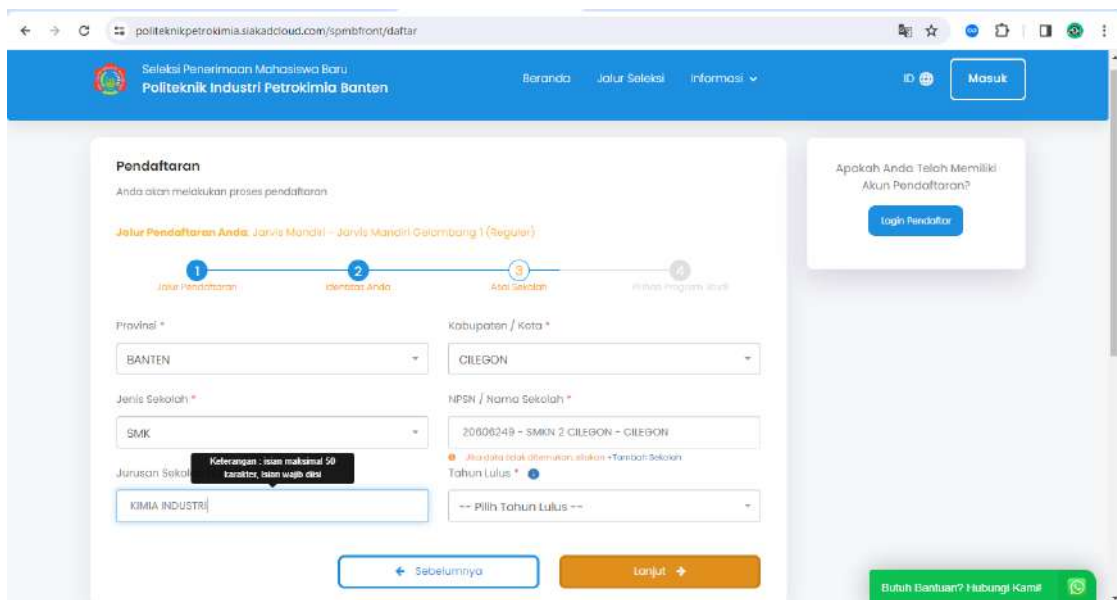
politeknikpetrokimia.siakadcloud.com/spmbfront/daftar

Seleksi Penerimaan Mahasiswa Baru
Politeknik Industri Petrokimia Banten

Beranda Jalur Seleksi Informasi

ID Masuk

Pendaftaran

Anda akan melakukan proses pendaftaran

Jalur Pendaftaran Anda: Jarvis Mandiri - Jarvis Mandiri Gelombang 1 (Reguler)

1 Jalur Pendaftaran
2 Identitas Anda
3 Asal Sekolah
4 Pilihan Program Studi

Provinsi *
BANTEN

Kabupaten / Kota *
CILEGON

Jenis Sekolah *
SMK

NPSN / Nama Sekolah *
20606249 - SMKN 2 CILEGON - CILEGON
Jika data tidak ditemukan, silakan +Tambah Sekolah

Keterangan : isian maksimal 50 karakter, isian wajib diisi

Jurusan Sekol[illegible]
KIMIA INDUSTRI

Tahun Lulus *
-- Pilih Tahun Lulus --

Sebelumnya

Lanjut

Apakah Anda Telah Memiliki Akun Pendaftaran?

Login Pendaftar

Butuh Bantuan? Hubungi Kami!